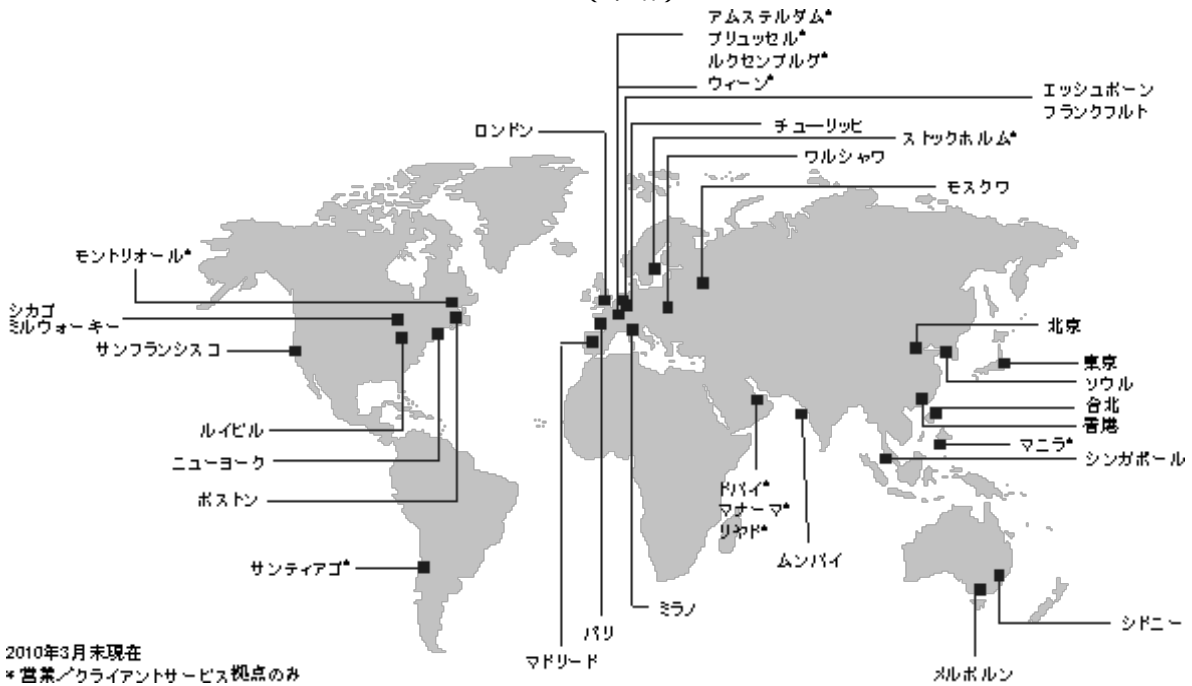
アムステルダム*
ブリュッセル*
ルクセンブルグ*
ウィーン*
エッシュボーン
フランクフルト
ロンドン
チューリッヒ
ストックホルム*
ワルシャワ
モスクワ
モントリオール*
シカゴ
ミルウォーキー
サンフランシスコ
北京
東京
ソウル
台北
香港
マニラ*
シンガポール
ルイビル
ニューヨーク
ボストン
ドバイ*
マナーマ*
リヤド*
ムンバイ
サンティアゴ*
ミラノ
パリ
マドリード
シドニー
メルボルン
2010年3月末現在
*営業／クライアントサービス拠点のみ